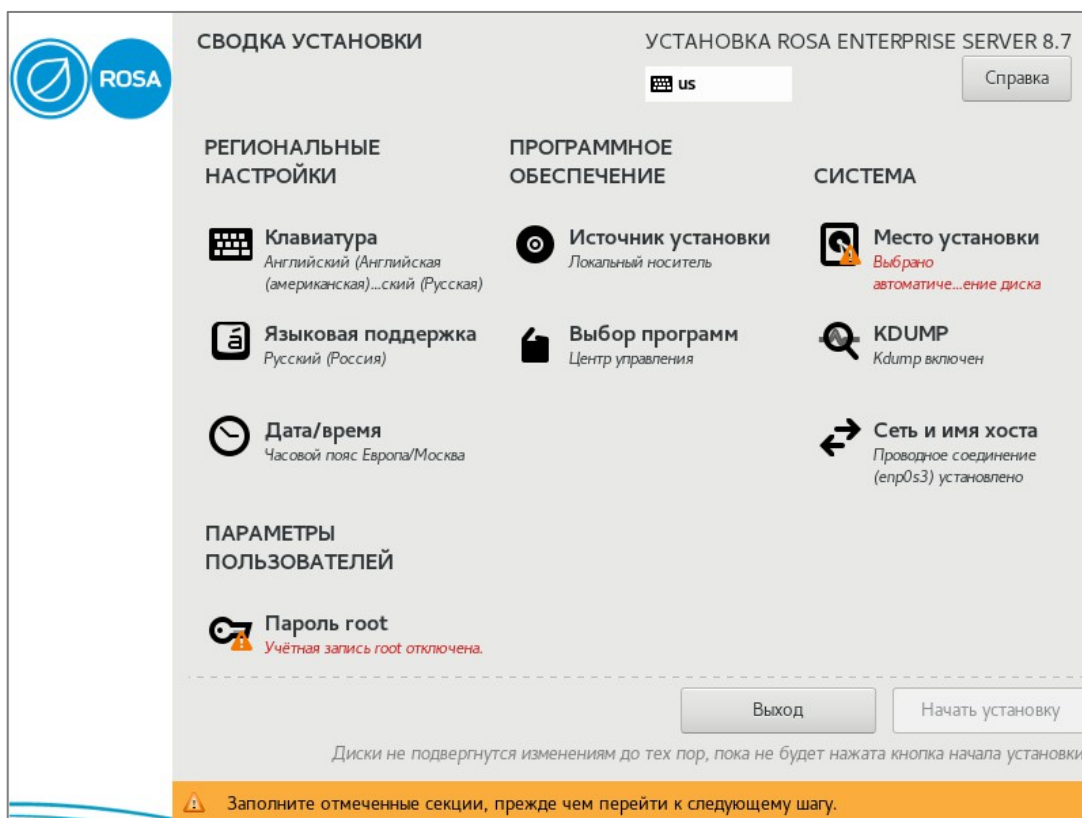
ROSA

СВОДКА УСТАНОВКИ

УСТАНОВКА ROSA ENTERPRISE SERVER 8.7

us

Справка

РЕГИОНАЛЬНЫЕ НАСТРОЙКИ

Клавиатура
Английский (Английская (американская)...ский (Русская)

Языковая поддержка
Русский (Россия)

Дата/время
Часовой пояс Европа/Москва

ПРОГРАММНОЕ ОБЕСПЕЧЕНИЕ

Источник установки
Локальный носитель

Выбор программ
Центр управления

СИСТЕМА

Место установки
Выбрано автоматиче...ение диска

KDUMP
Kdump включен

Сеть и имя хоста
Проводное соединение (enp0s3) установлено

ПАРАМЕТРЫ ПОЛЬЗОВАТЕЛЕЙ

Пароль root
Учётная запись root отключена.

Выход

Начать установку

Диски не подвергнутся изменениям до тех пор, пока не будет нажата кнопка начала установки

Заполните отмеченные секции, прежде чем перейти к следующему шагу.